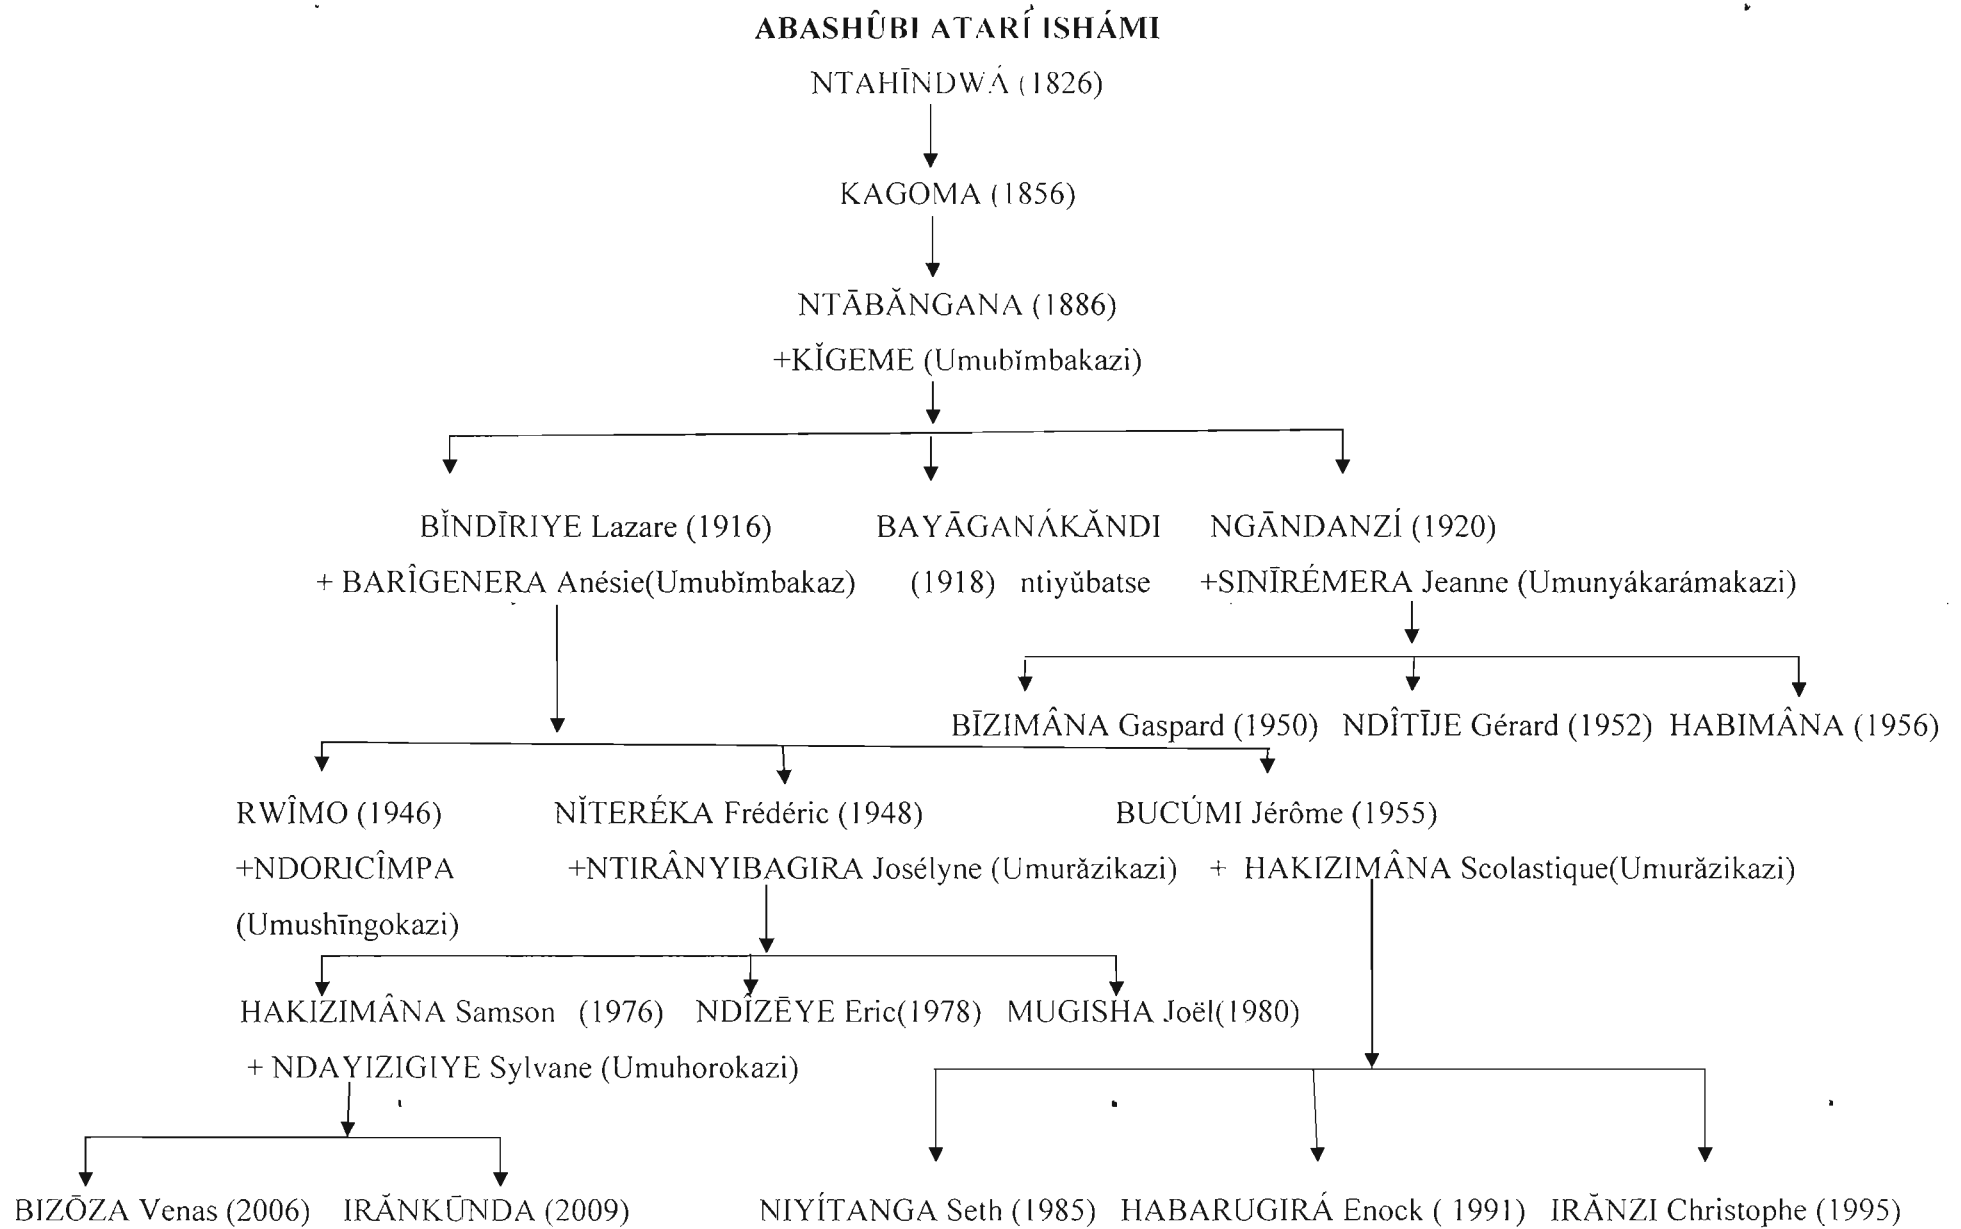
ABASHÛBI ATARÍ ISHÁMI

NTAHĪNDWÁ (1826)

KAGOMA (1856)

NTĀBĂNGANA (1886)
+KĬGEME (Umubĭmbakazi)

BĬNDĪRIYE Lazare (1916)
+ BARÎGENERA Anésie(Umubĭmbakaz)

BAYĀGANÁKĂNDI
(1918) ntiyŭbatse

NGĀNDANZÍ (1920)
+SINĪRÉMERA Jeanne (Umunyákarámakazi)

BĪZIMÂNA Gaspard (1950) NDÎTĪJE Gérard (1952) HABIMÂNA (1956)

RWÎMO (1946)
+NDORICÎMPA
(Umushīngokazi)

NĬTERÉKA Frédéric (1948)
+NTIRÂNYIBAGIRA Josélyne (Umurăzikazi)

BUCÚMI Jérôme (1955)
+ HAKIZIMÂNA Scolastique(Umurăzikazi)

HAKIZIMÂNA Samson (1976) NDÍZĒYE Eric(1978) MUGISHA Joël(1980)
+ NDAYIZIGIYE Sylvane (Umuhorokazi)

BIZŌZA Venas (2006) IRĂNKŪNDA (2009)

NIYÍTANGA Seth (1985) HABARUGIRÁ Enock ( 1991) IRĂNZI Christophe (1995)